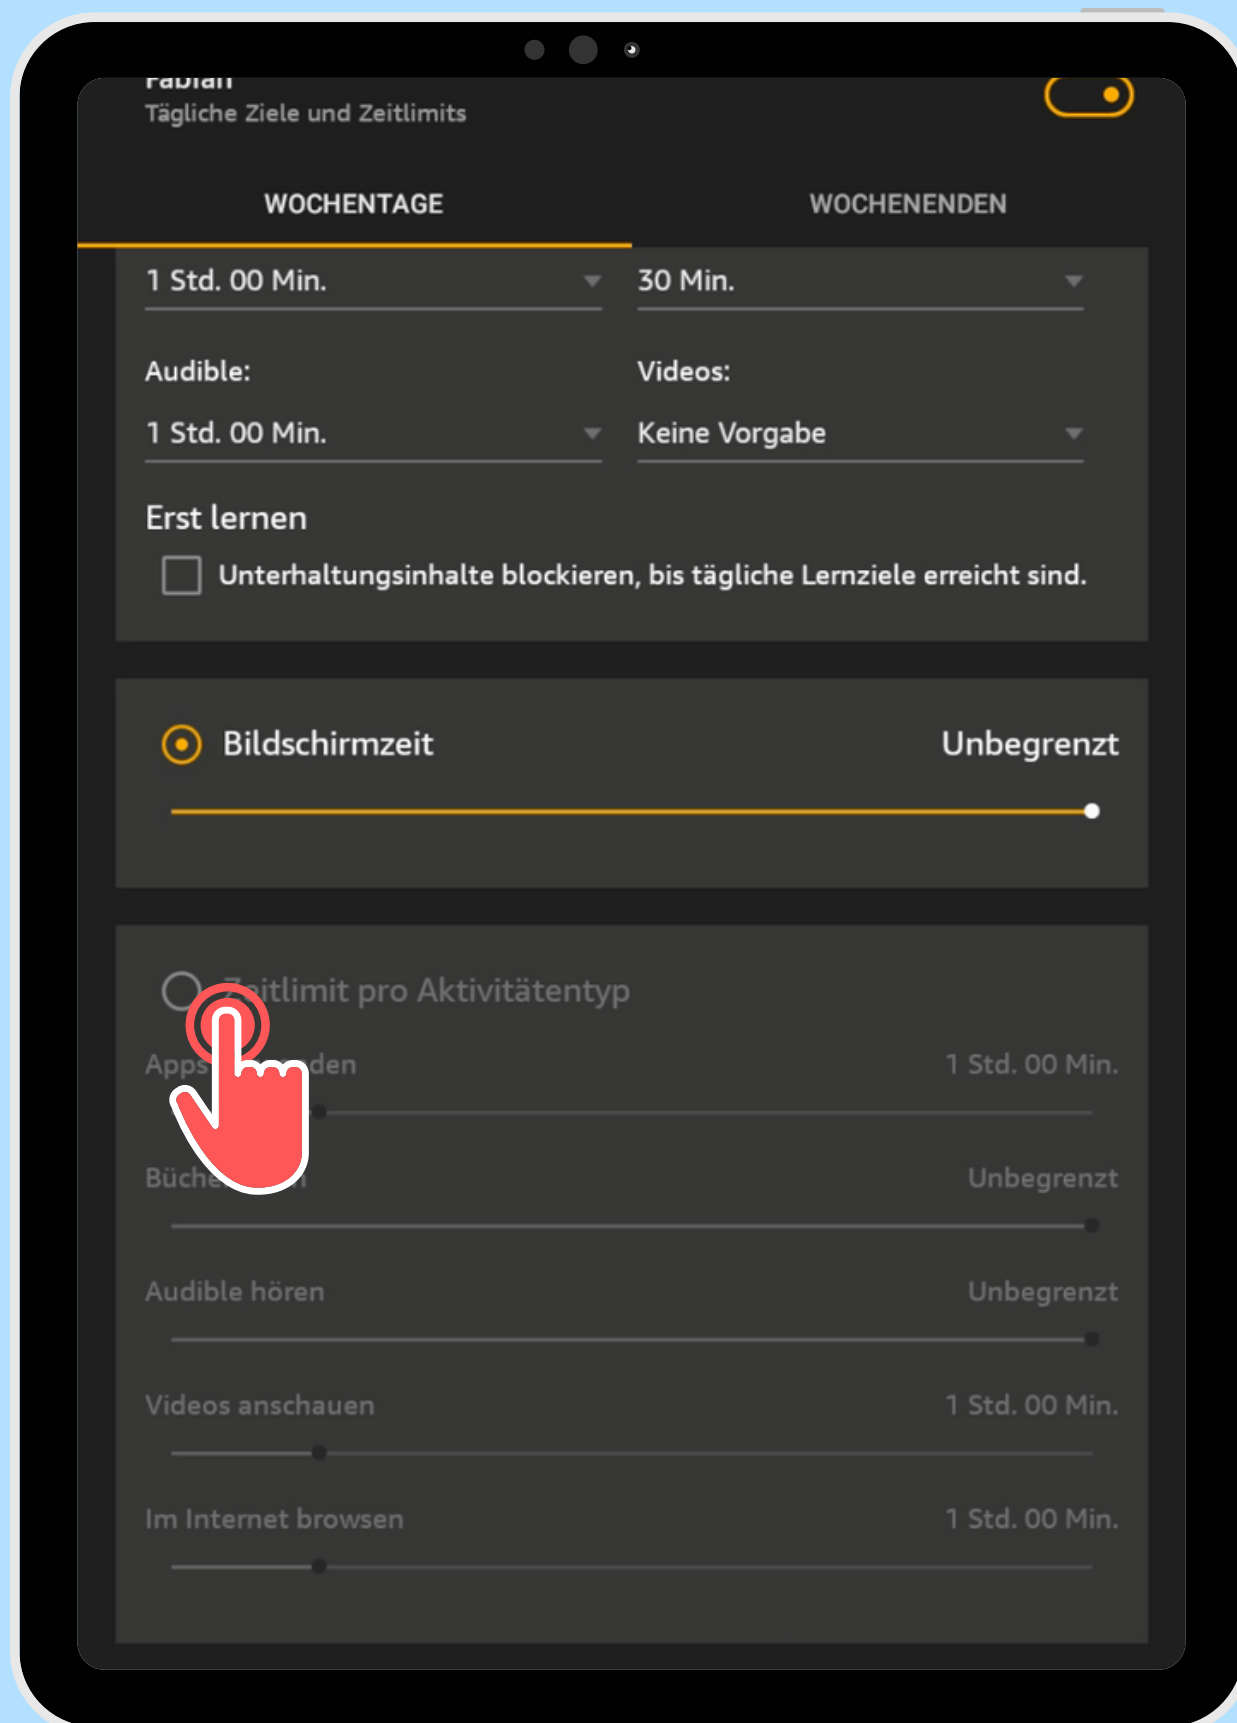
Fabian
Tägliche Ziele und Zeitlimits

WOCHENTAGE

WOCHENENDEN

1 Std. 00 Min.

30 Min.

Audible:

Videos:

1 Std. 00 Min.

Keine Vorgabe

Erst lernen

Unterhaltungsinhalte blockieren, bis tägliche Lernziele erreicht sind.

Bildschirmzeit

Unbegrenzt

Z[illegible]itlimit pro Aktivitätentyp

Apps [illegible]den

1 Std. 00 Min.

Büche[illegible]

Unbegrenzt

Audible hören

Unbegrenzt

Videos anschauen

1 Std. 00 Min.

Im Internet browsen

1 Std. 00 Min.